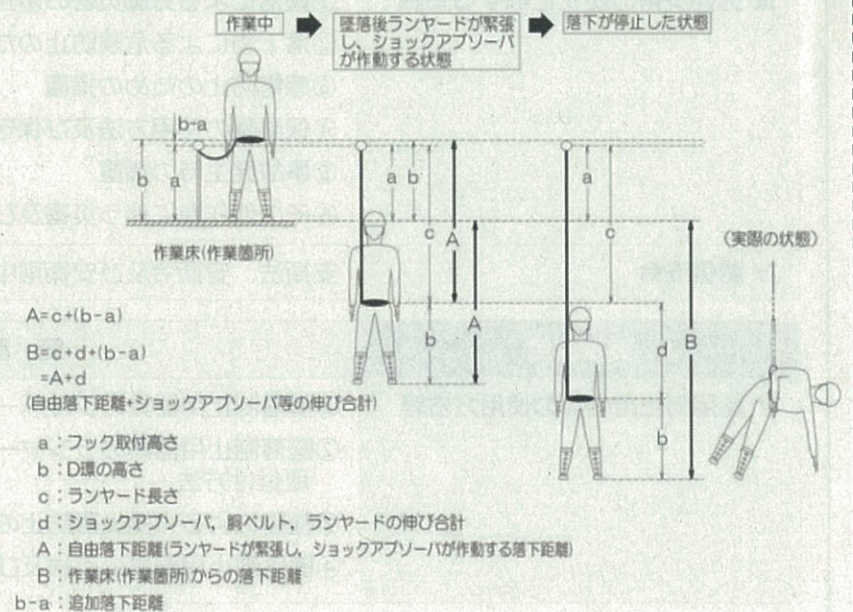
作業中

墜落後ランヤードが緊張し、ショックアブソーバが作動する状態

落下が停止した状態

b-a

b

a

作業床(作業箇所)

a

b

c

A

A

b

a

c

d

B

b

(実際の状態)

A=c+(b-a)

B=c+d+(b-a)
=A+d
(自由落下距離+ショックアブソーバ等の伸び合計)

a：フック取付高さ
b：D環の高さ
c：ランヤード長さ
d：ショックアブソーバ，胴ベルト，ランヤードの伸び合計
A：自由落下距離(ランヤードが緊張し，ショックアブソーバが作動する落下距離)
B：作業床(作業箇所)からの落下距離
b-a：追加落下距離